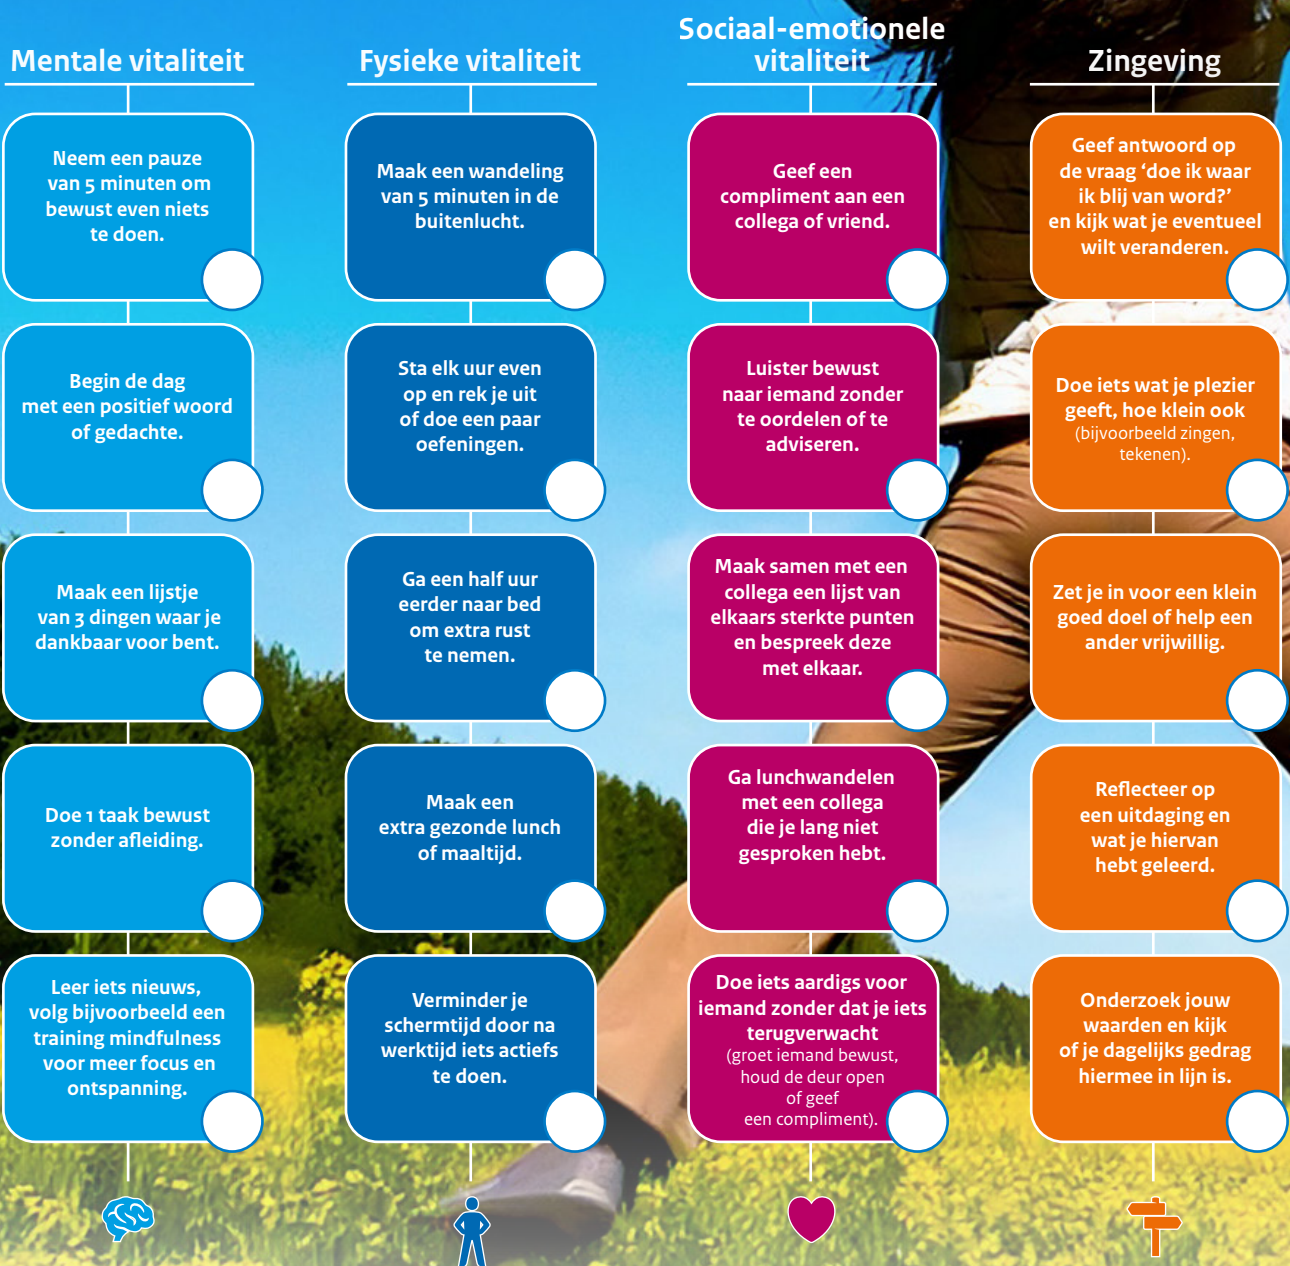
Mentale vitaliteit

Neem een pauze van 5 minuten om bewust even niets te doen.

Begin de dag met een positief woord of gedachte.

Maak een lijstje van 3 dingen waar je dankbaar voor bent.

Doe 1 taak bewust zonder afleiding.

Leer iets nieuws, volg bijvoorbeeld een training mindfulness voor meer focus en ontspanning.

Fysieke vitaliteit

Maak een wandeling van 5 minuten in de buitenlucht.

Sta elk uur even op en rek je uit of doe een paar oefeningen.

Ga een half uur eerder naar bed om extra rust te nemen.

Maak een extra gezonde lunch of maaltijd.

Verminder je schermtijd door na werktijd iets actiefs te doen.

Sociaal-emotionele vitaliteit

Geef een compliment aan een collega of vriend.

Luister bewust naar iemand zonder te oordelen of te adviseren.

Maak samen met een collega een lijst van elkaars sterkte punten en bespreek deze met elkaar.

Ga lunchwandelen met een collega die je lang niet gesproken hebt.

Doe iets aardigs voor iemand zonder dat je iets terugverwacht (groet iemand bewust, houd de deur open of geef een compliment).

Zingeving

Geef antwoord op de vraag 'doe ik waar ik blij van word?' en kijk wat je eventueel wilt veranderen.

Doe iets wat je plezier geeft, hoe klein ook (bijvoorbeeld zingen, tekenen).

Zet je in voor een klein goed doel of help een ander vrijwillig.

Reflecteer op een uitdaging en wat je hiervan hebt geleerd.

Onderzoek jouw waarden en kijk of je dagelijks gedrag hiermee in lijn is.